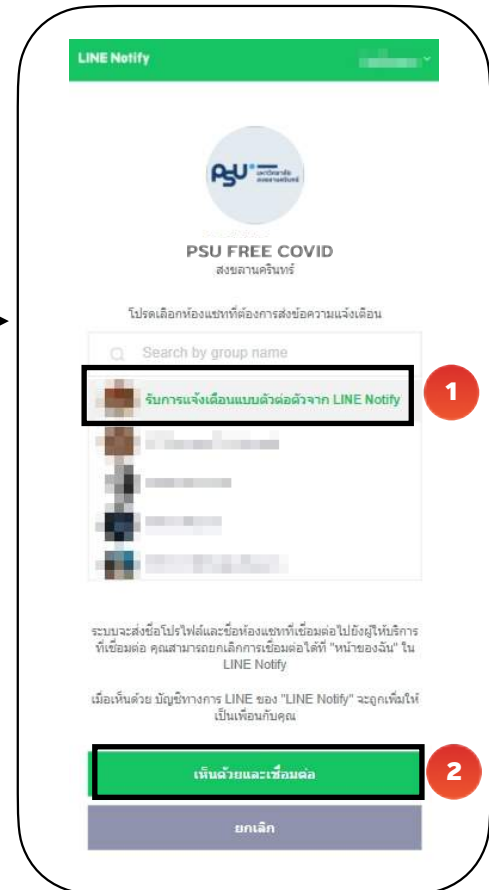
LINE Notify

PSU FREE COVID
สงขลานครินทร์

โปรดเลือกห้องแชทที่ต้องการส่งข้อความแจ้งเตือน

Search by group name

รับการแจ้งเตือนแบบตัวต่อตัวจาก LINE Notify

1

ระบบจะส่งชื่อโปรไฟล์และชื่อห้องแชทที่เชื่อมต่อไปยังผู้ให้บริการที่เชื่อมต่อ คุณสามารถยกเลิกการเชื่อมต่อได้ที่ "หน้าของฉัน" ใน LINE Notify

เมื่อเห็นด้วย บัญชีทางการ LINE ของ "LINE Notify" จะถูกเพิ่มให้เป็นเพื่อนกับคุณ

เห็นด้วยและเชื่อมต่อ

2

ยกเลิก